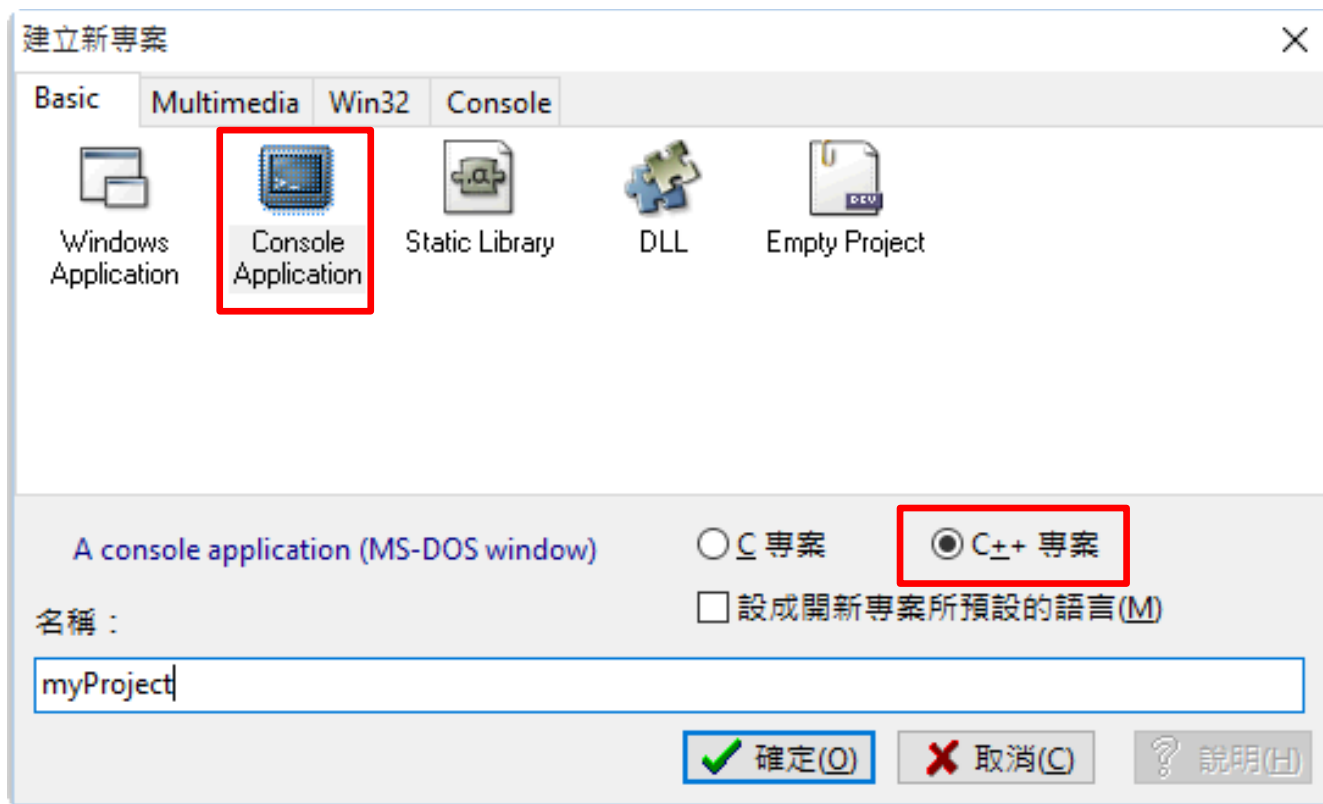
建立新專案

Basic | Multimedia | Win32 | Console

Windows Application

Console Application

Static Library

DLL

Empty Project

A console application (MS-DOS window)

C 專案

C++ 專案

設成開新專案所預設的語言(M)

名稱：

myProject

確定(O)

取消(C)

說明(H)